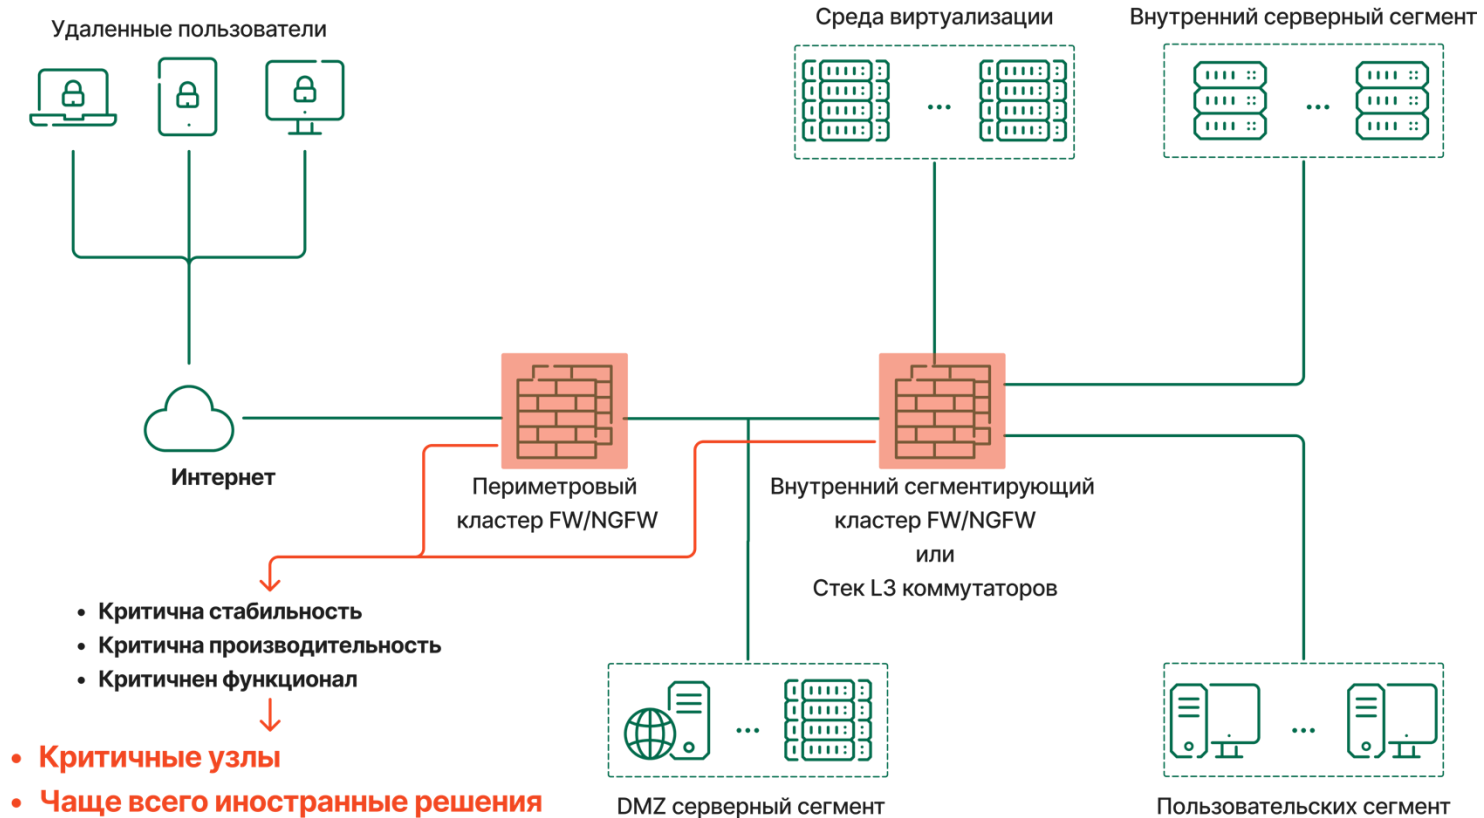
Удаленные пользователи

Среда виртуализации

...

Внутренний серверный сегмент

...

Интернет

Периметровый кластер FW/NGFW

Внутренний сегментирующий кластер FW/NGFW или Стек L3 коммутаторов

• Критична стабильность
• Критична производительность
• Критичнен функционал

• Критичные узлы
• Чаще всего иностранные решения

...

DMZ серверный сегмент

...

Пользовательских сегмент